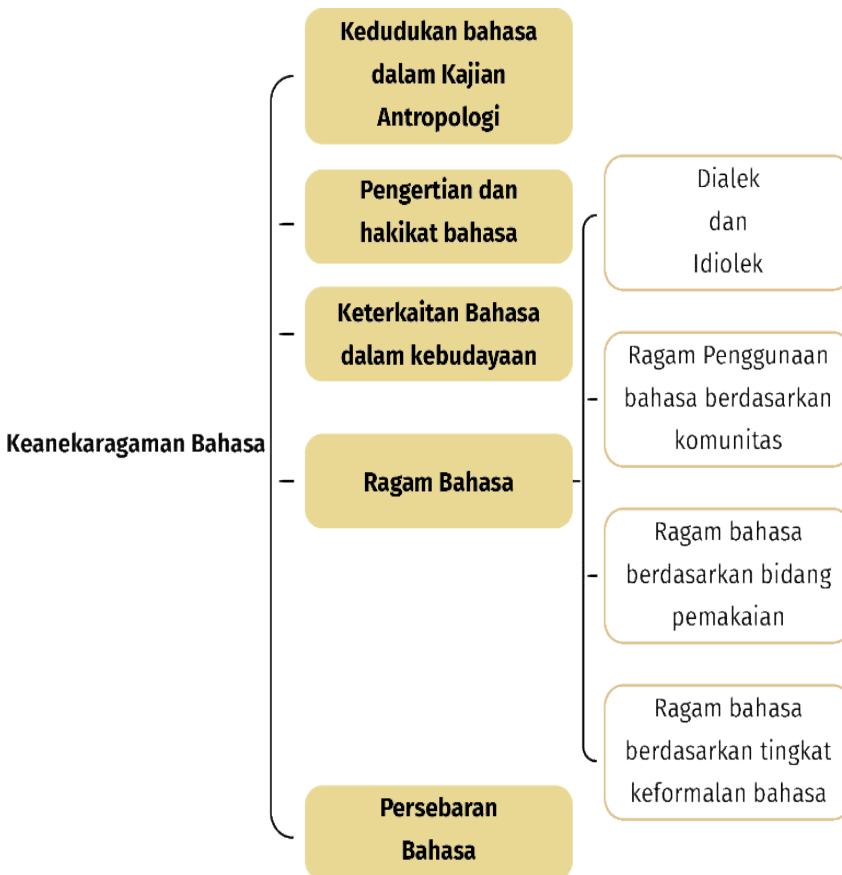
Keanekaragaman Bahasa

Kedudukan bahasa dalam Kajian Antropologi

Pengertian dan hakikat bahasa

Keterkaitan Bahasa dalam kebudayaan

Ragam Bahasa

Dialek dan Idiolek

Ragam Penggunaan bahasa berdasarkan komunitas

Ragam bahasa berdasarkan bidang pemakaian

Ragam bahasa berdasarkan tingkat keformalan bahasa

Persebaran Bahasa